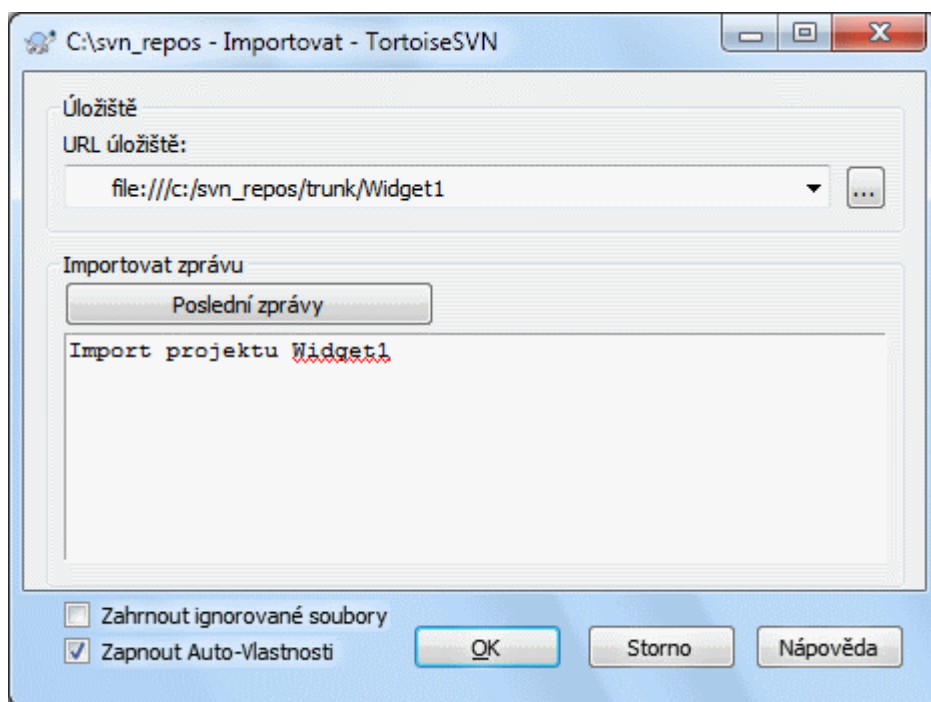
C:\svn_repos - Importovat - TortoiseSVN

Úložiště

URL úložiště:

file:///c:/svn_repos/trunk/Widget1

...

Importovat zprávu

Poslední zprávy

Import projektu Widget1

Zahrnout ignorované soubory

Zapnout Auto-Vlastnosti

OK

Storno

Nápověda